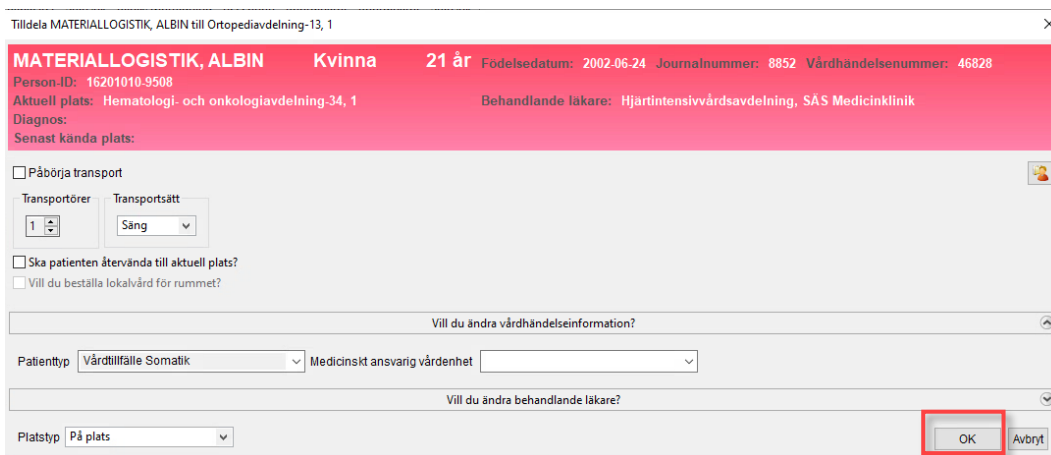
Tilldela MATERIALLOGISTIK, ALBIN till Ortopediavdelning-13, 1

×

MATERIALLOGISTIK, ALBIN Kvinna 21 år Födelsedatum: 2002-06-24 Journalnummer: 8852 Vårdhändelsenummer: 46828
Person-ID: 16201010-9508
Aktuell plats: Hematologi- och onkologiavdelning-34, 1 Behandlande läkare: Hjärtintensivvårdsavdelning, SÄS Medicinklinik
Diagnos:
Senast kända plats:

Påbörja transport

Transportörer
1

Transportsätt
Säng

Ska patienten återvända till aktuell plats?
Vill du beställa lokalvård för rummet?

Vill du ändra vårdhändelseinformation?

Patienttyp Vårdtillfälle Somatik Medicinskt ansvarig vårdenhet

Vill du ändra behandlande läkare?

Platstyp På plats

OK Avbryt